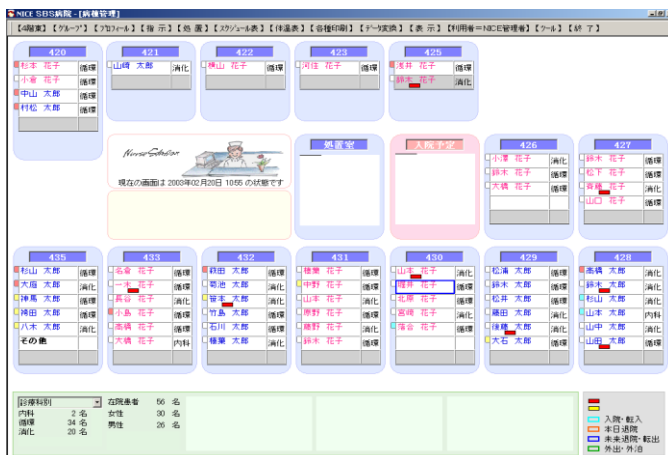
NICE SBS病院 - [病棟管理]

【4階東】【グループ】【プロフィール】【指 示】【処 置】【スケジュール表】【体温表】【各種印刷】【データ変換】【表 示】【利用者=NICE管理者】【ツール】【終 了】

420
杉本 花子 循環
小倉 花子 循環
中山 太郎 循環
村松 太郎 循環

421
山崎 太郎 消化

422
横山 花子 循環

423
河住 花子 循環

425
浅井 花子 循環
鈴木 花子 消化

Nurse Station
現在の画面は 2003年02月20日 10:55 の状態です

処置室

入院予定

426
小澤 花子 消化
鈴木 花子 循環
大橋 花子 循環

427
鈴木 花子 循環
松下 花子 循環
齋藤 花子 消化
山口 花子 循環

435
杉山 太郎 循環
大島 太郎 消化
神馬 太郎 循環
神田 太郎 循環
八木 太郎 循環
その他

433
名倉 花子 循環
一木 花子 循環
長谷 花子 消化
小島 花子 循環
高橋 花子 循環
大橋 花子 内科

432
森田 太郎 循環
菊池 太郎 消化
菅生 太郎 消化
竹島 太郎 循環
石川 太郎 循環
種重 太郎 循環

431
種葉 花子 循環
中野 花子 循環
山本 花子 循環
原野 花子 循環
磯野 花子 循環
鈴木 花子 循環

430
山本 花子 消化
瀧井 花子 循環
北原 花子 循環
宮崎 花子 消化
落合 花子 循環

429
松浦 太郎 消化
鈴木 太郎 循環
松井 太郎 消化
藤田 太郎 循環
後藤 太郎 循環
大石 太郎 循環

428
高橋 太郎 消化
鈴木 太郎 消化
杉山 太郎 循環
山本 太郎 内科
山中 太郎 消化
山田 太郎 循環

診療科別
内科 2 名
循環 34 名
消化 20 名

在院患者 56 名
女性 30 名
男性 26 名

入院・転入
本日退院
未来退院・転出
外出・外泊